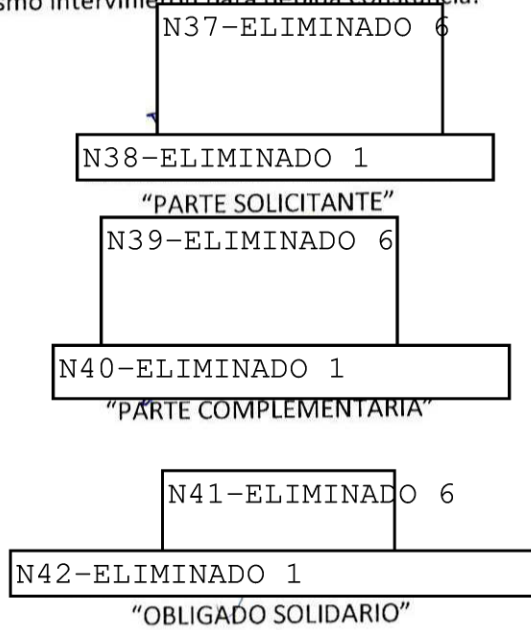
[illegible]smo intervinieron para debida constancia.

N37-ELIMINADO 6

N38-ELIMINADO 1

"PARTE SOLICITANTE"

N39-ELIMINADO 6

N40-ELIMINADO 1

"PARTE COMPLEMENTARIA"

N41-ELIMINADO 6

N42-ELIMINADO 1

"OBLIGADO SOLIDARIO"